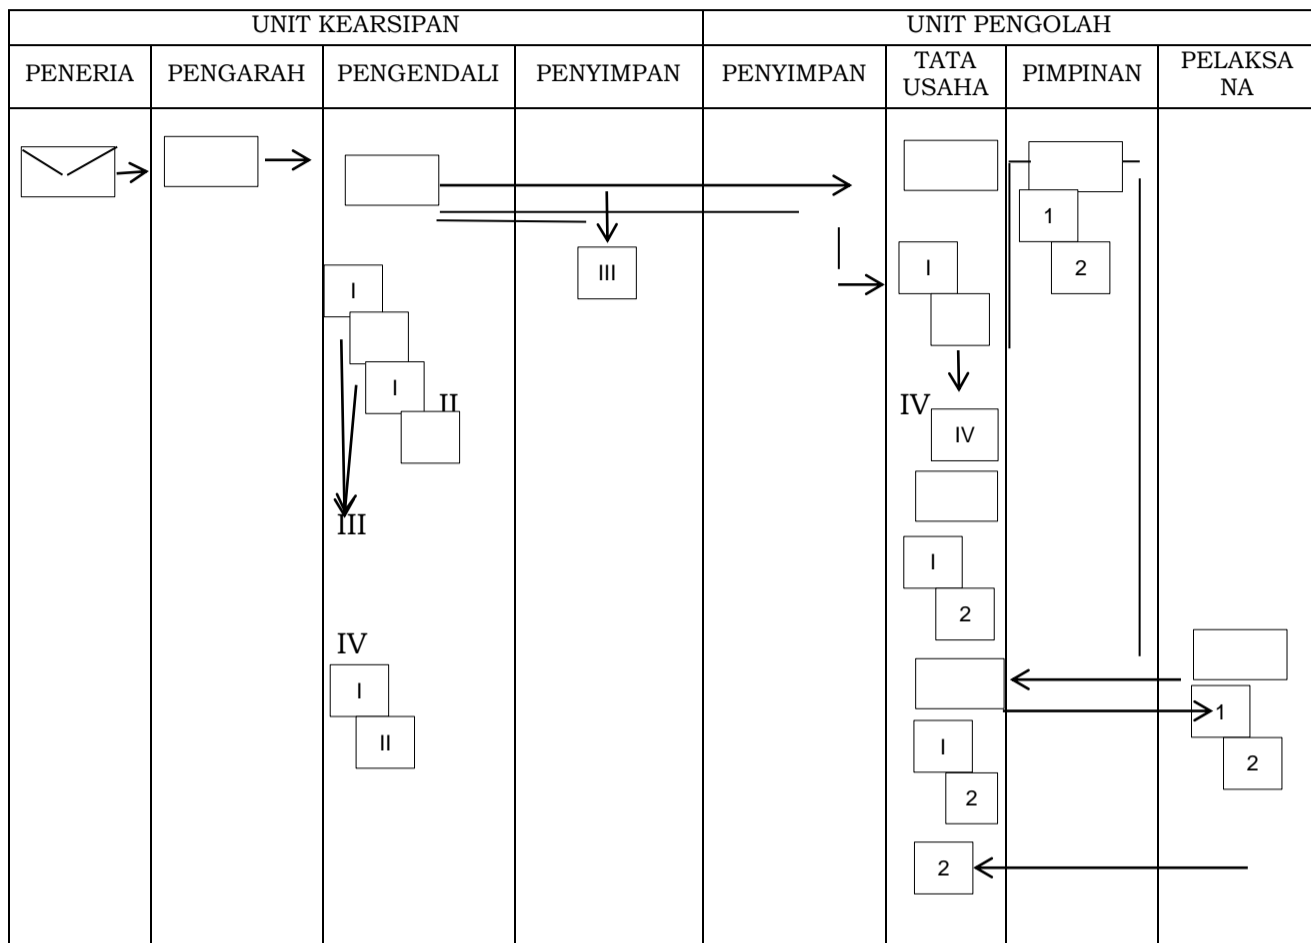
| UNIT KEARSIPAN | | | | UNIT PENGOLAH | | | |
|---|---|---|---|---|---|---|---|
| PENERIA | PENGARAH | PENGENDALI | PENYIMPAN | PENYIMPAN | TATA USAHA | PIMPINAN | PELAKSANA |

I

I

II

III

III

IV

I

II

I

IV

IV

I

2

I

2

1

2

1

2

2